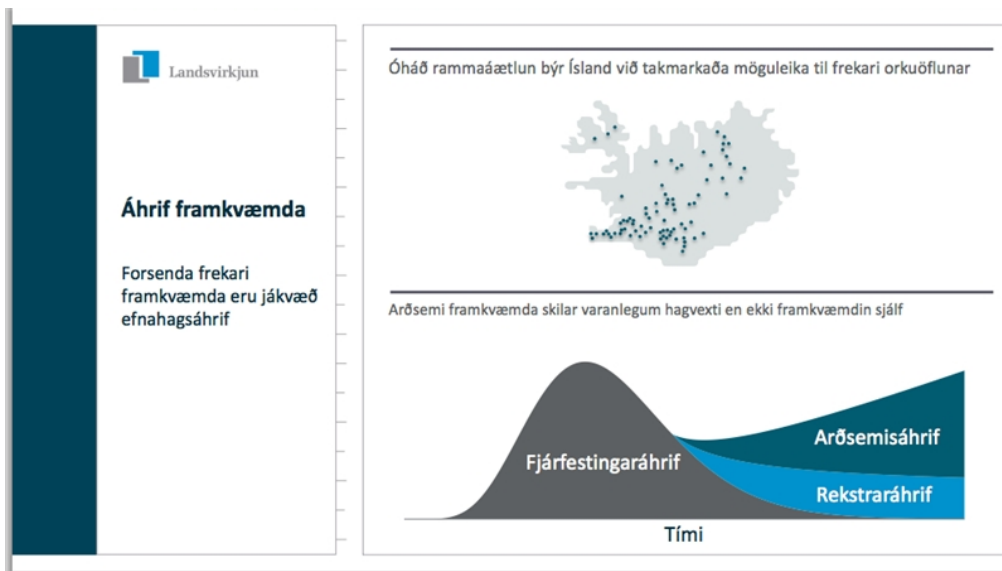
Landsvirkjun

Áhrif framkvæmda

Forsenda frekari framkvæmda eru jákvæð efnahagsáhrif

Óháð rammaáætlun býr Ísland við takmarkaða möguleika til frekari orkuöflunar

Arðsemi framkvæmda skilar varanlegum hagvexti en ekki framkvæmdin sjálf

Fjárfestingaráhrif

Arðsemisáhrif

Rekstraráhrif

Tími